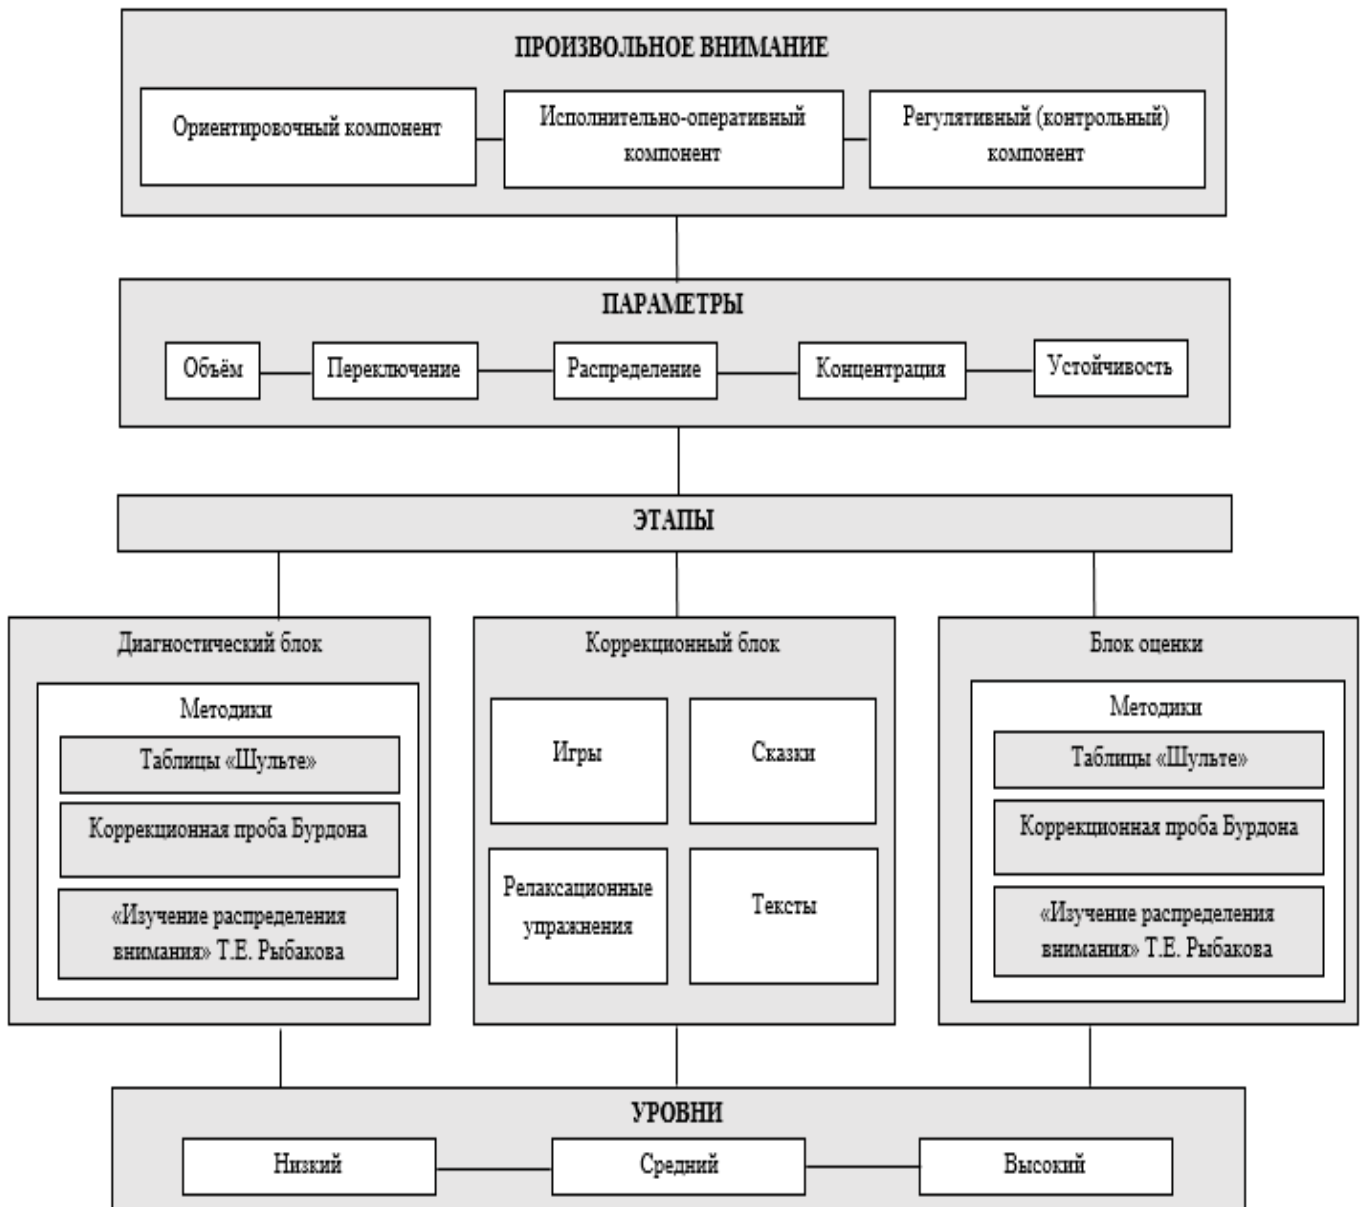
ПРОИЗВОЛЬНОЕ ВНИМАНИЕ

Ориентировочный компонент

Исполнительно-оперативный компонент

Регулятивный (контрольный) компонент

ПАРАМЕТРЫ

Объём

Переключение

Распределение

Концентрация

Устойчивость

ЭТАПЫ

Диагностический блок

Методики

Таблицы «Шульте»

Коррекционная проба Бурдона

«Изучение распределения внимания» Т.Е. Рыбакова

Коррекционный блок

Игры

Сказки

Релаксационные упражнения

Тексты

Блок оценки

Методики

Таблицы «Шульте»

Коррекционная проба Бурдона

«Изучение распределения внимания» Т.Е. Рыбакова

УРОВНИ

Низкий

Средний

Высокий